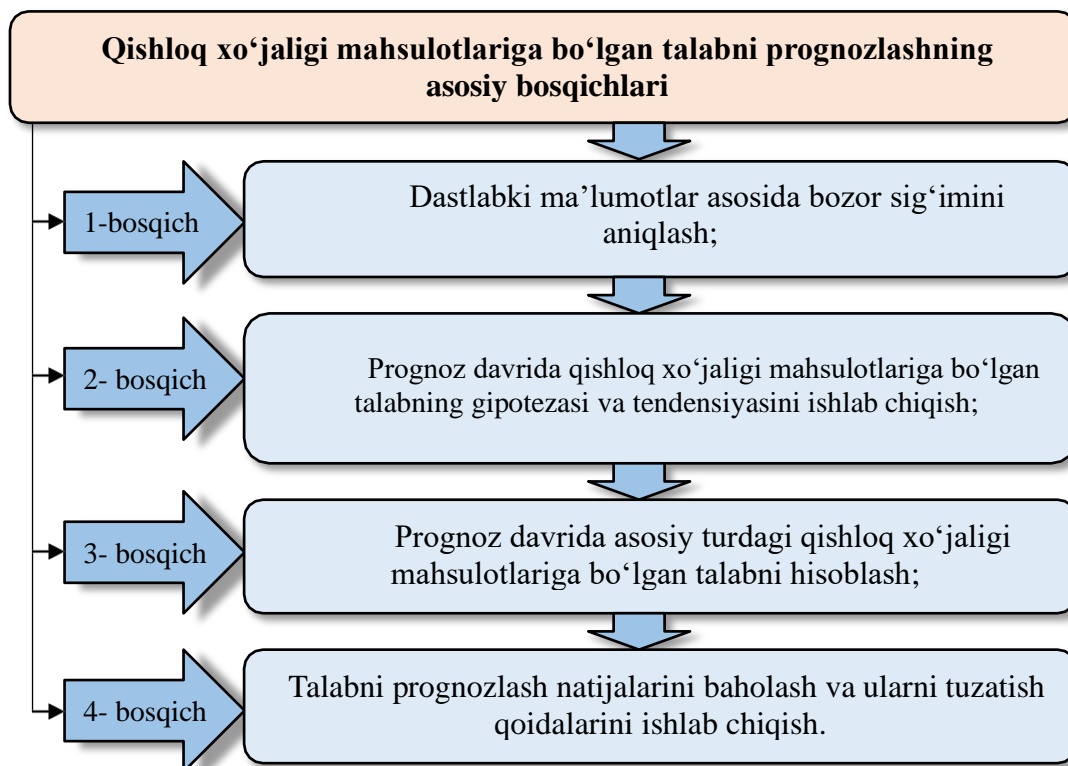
Qishloq xo‘jaligi mahsulotlariga bo‘lgan talabni prognozlashning asosiy bosqichlari

1-bosqich

Dastlabki ma’lumotlar asosida bozor sig‘imini aniqlash;

2- bosqich

Prognoz davrida qishloq xo‘jaligi mahsulotlariga bo‘lgan talabning gipotezasi va tendensiyasini ishlab chiqish;

3- bosqich

Prognoz davrida asosiy turdagi qishloq xo‘jaligi mahsulotlariga bo‘lgan talabni hisoblash;

4- bosqich

Talabni prognozlash natijalarini baholash va ularni tuzatish qoidalarini ishlab chiqish.